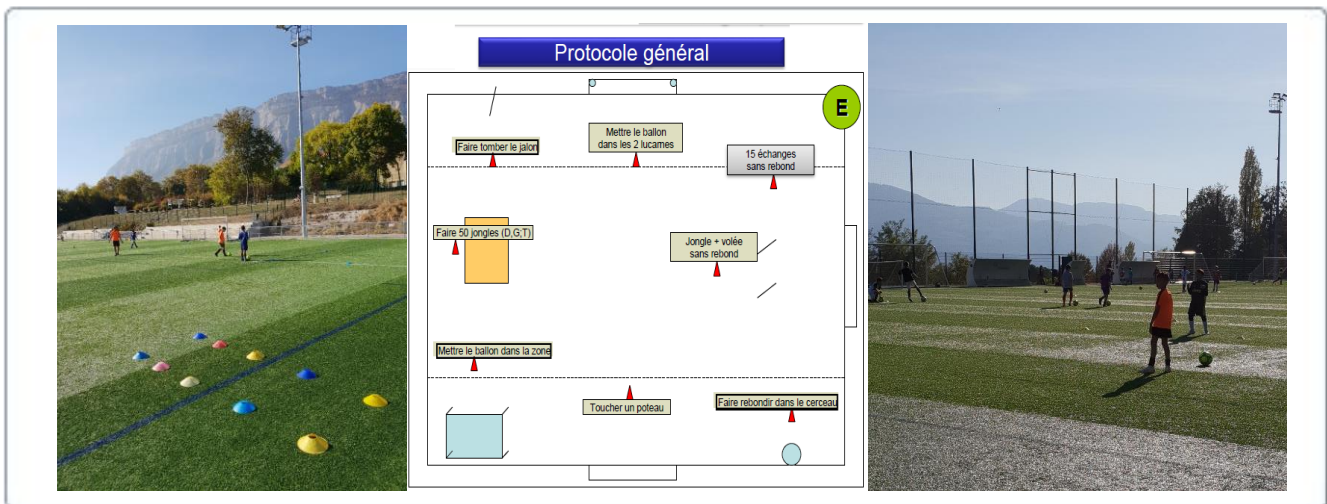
Protocole général

E

Faire tomber le jalon

Mettre le ballon dans les 2 lucarnes

15 échanges sans rebond

Faire 50 jongles (D,G;T)

Jongle + volée sans rebond

Mettre le ballon dans la zone

Toucher un poteau

Faire rebondir dans le cerceau